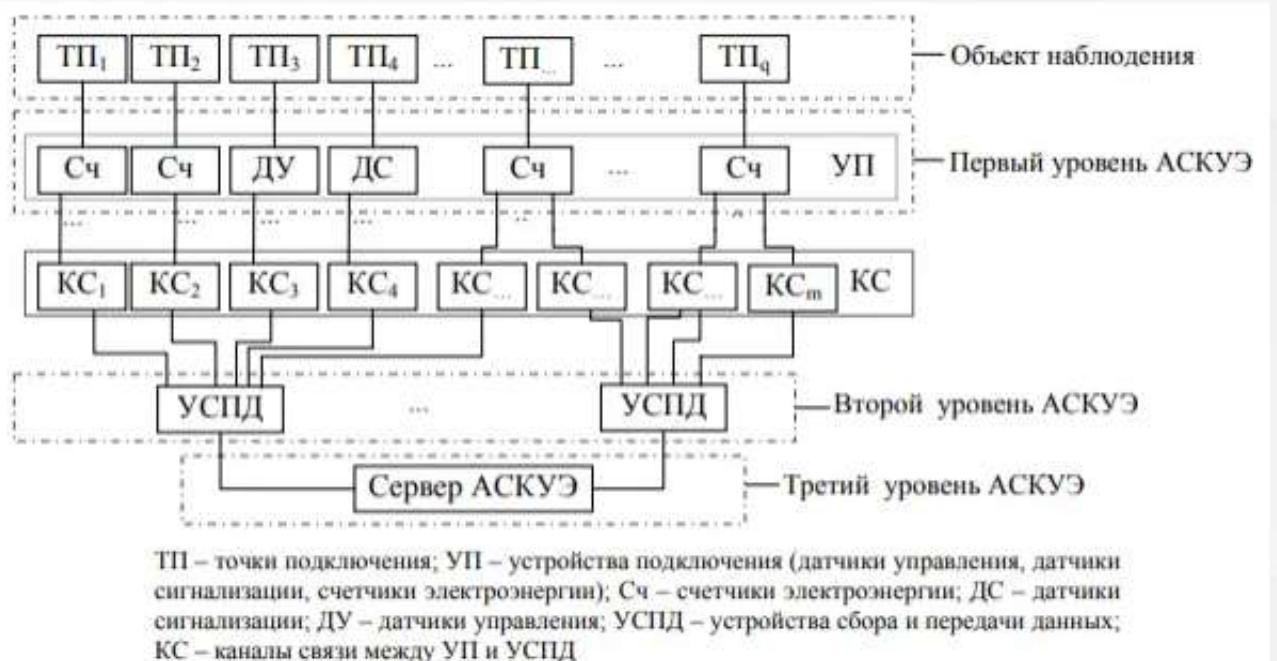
$ТП_1$ $ТП_2$ $ТП_3$ $ТП_4$ ... $ТП_{...}$ ... $ТП_q$ — Объект наблюдения

Сч Сч ДУ ДС Сч ... Сч УП — Первый уровень АСКУЭ

$КС_1$ $КС_2$ $КС_3$ $КС_4$ $КС_{...}$ $КС_{...}$ $КС_{...}$ $КС_m$ КС

УСПД ... УСПД — Второй уровень АСКУЭ

Сервер АСКУЭ — Третий уровень АСКУЭ

ТП – точки подключения; УП – устройства подключения (датчики управления, датчики сигнализации, счетчики электроэнергии); Сч – счетчики электроэнергии; ДС – датчики сигнализации; ДУ – датчики управления; УСПД – устройства сбора и передачи данных; КС – каналы связи между УП и УСПД